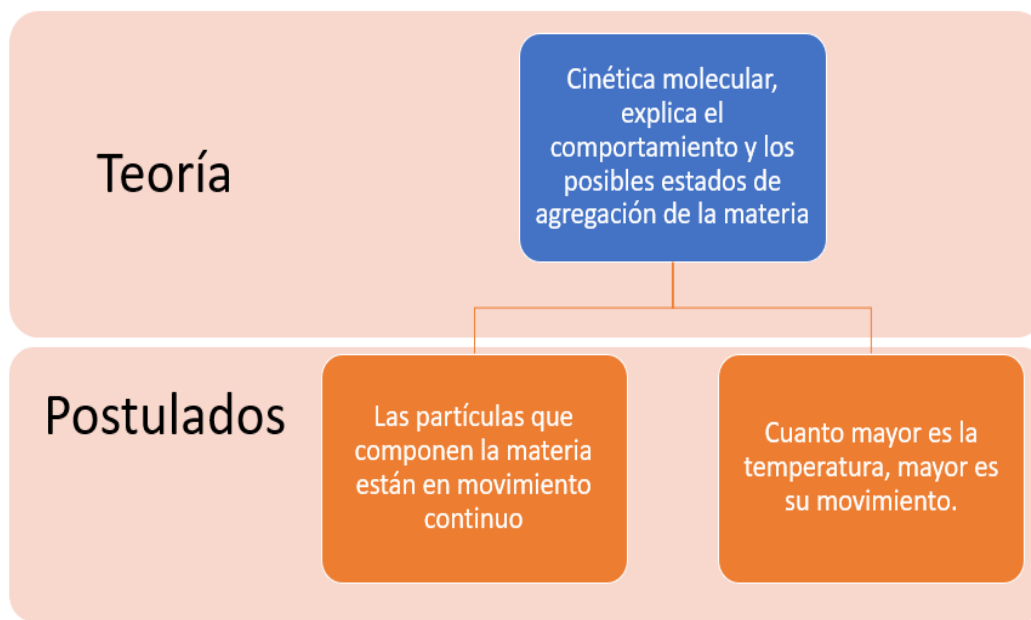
Teoría

Cinética molecular, explica el comportamiento y los posibles estados de agregación de la materia

Postulados

Las partículas que componen la materia están en movimiento continuo

Cuanto mayor es la temperatura, mayor es su movimiento.